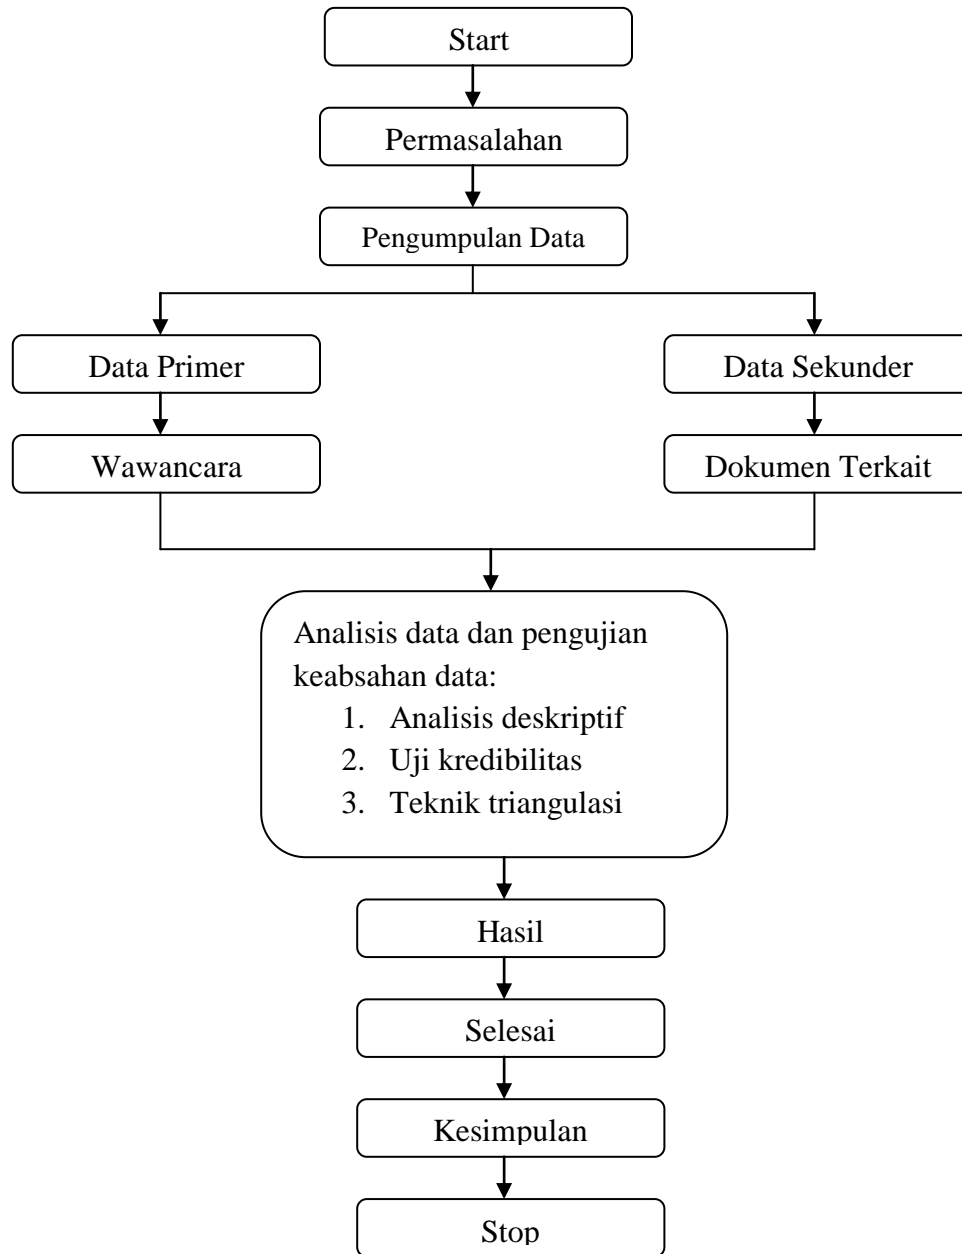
Start

Permasalahan

Pengumpulan Data

Data Primer

Wawancara

Data Sekunder

Dokumen Terkait

Analisis data dan pengujian keabsahan data:
1. Analisis deskriptif
2. Uji kredibilitas
3. Teknik triangulasi

Hasil

Selesai

Kesimpulan

Stop